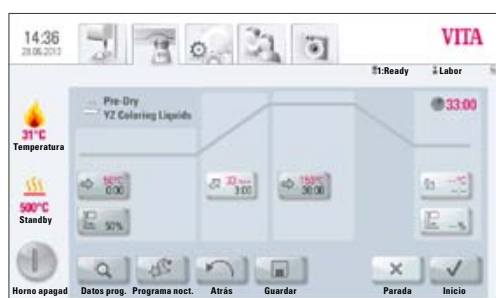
14:36
28.06.2013

VITA

1:Ready
Labor

Pre-Dry
YZ Coloring Liquids

33:00

31°C
Temperatura

500°C
Standby

50°C
0:30

50%

33 °C/min
3:00

150°C
30:00

--°C

--%

Horno apagad
Datos prog.
Programa noct.
Atrás
Guardar
Parada
Inicio